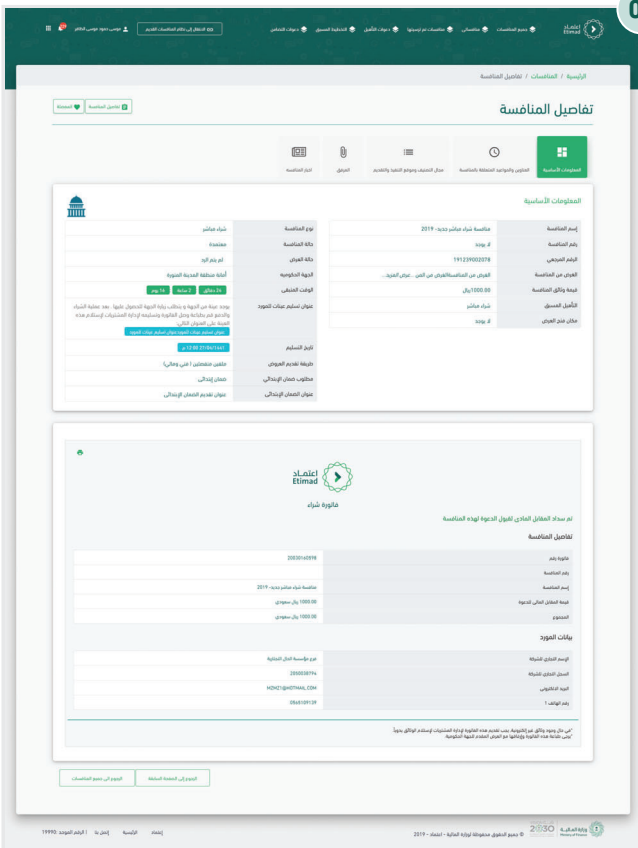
اعتماد Etimad

جميع المنافسات | منافساتي | منافسات تم ترسيتها | دعوات التأهيل | التخطيط المسبق | دعوات التضامن

الانتقال إلى نظام المنافسات القديم | موسى حمود موسى الظاهر

الرئيسية / المنافسات / تفاصيل المنافسة

تفاصيل المنافسة

تفاصيل المنافسة | المفضلة

المعلومات الأساسية | العناوين والمواعيد المتعلقة بالمنافسة | مجال التصنيف وموقع التنفيذ والتقديم | المرفق | اخبار المنافسة

المعلومات الأساسية

| | |
|---|---|
| إسم المنافسة | منافسة شراء مباشر جديد - 2019 |
| رقم المنافسة | لا يوجد |
| الرقم المرجعي | 191239002078 |
| الغرض من المنافسة | الغرض من المنافسةالغرض من المن...عرض المزيد... |
| قيمة وثائق المنافسة | 1000.00 ريال |
| التأهيل المسبق | شراء مباشر |
| مكان فتح العرض | لا يوجد |

| | |
|---|---|
| نوع المنافسة | شراء مباشر |
| حالة المنافسة | معتمدة |
| حالة العرض | لم يتم الرد |
| الجهة الحكومية | أمانة منطقة المدينة المنورة |
| الوقت المتبقي | 16 يوم 2 ساعة 24 دقائق |
| عنوان تسليم عينات المورد | يوجد عينة من الجهة و يتطلب زيارة الجهة الحصول عليها . بعد عملية الشراء والدفع قم بطباعة وصل الفاتورة وتسليمه لإدارة المشتريات لإستلام هذه العينة على العنوان التالي : عنوان تسليم عينات المورد عنوان تسليم عينات المورد |
| تاريخ التسليم | 12:00 2018/04/13 م |
| طريقة تقديم العروض | ملفين منفصلين ( فني ومالي) |
| مطلوب ضمان الإبتدائي | ضمان إبتدائي |
| عنوان الضمان الإبتدائي | عنوان تقديم الضمان الإبتدائي |

اعتماد Etimad

فاتورة شراء

تم سداد المقابل المادي لقبول الدعوة لهذه المنافسة

تفاصيل المنافسة

| | |
|---|---|
| فاتورة رقم | 20030160098 |
| رقم المنافسة | |
| إسم المنافسة | منافسة شراء مباشر جديد - 2019 |
| قيمة المقابل المالي الدعوة | 1000.00 ريال سعودي |
| المجموع | 1000.00 ريال سعودي |

بيانات المورد

| | |
|---|---|
| الإسم التجاري للشركة | نوع مؤسسة الحال التجارية |
| السجل التجاري للشركة | 2050038594 |
| البريد الالكتروني | MZM21@HOTMAIL.COM |
| رقم الهاتف | 0565100139 |

*في حال وجود وثائق غير إلكترونية، يجب تقديم هذه الفاتورة لإدارة المشتريات لإستلام الوثائق يدوياً.
*يرجى طباعة هذه الفاتورة وإرفاقها مع العرض المقدم للجهة الحكومية.

الرجوع إلى جميع المنافسات | الرجوع إلى الصفحة السابقة

وزارة المالية Ministry of Finance | 2030 | © جميع الحقوق محفوظة لوزارة المالية - اعتماد - 2019

اعتماد | الرئيسية | إتصل بنا | الرقم الموحد: 19990